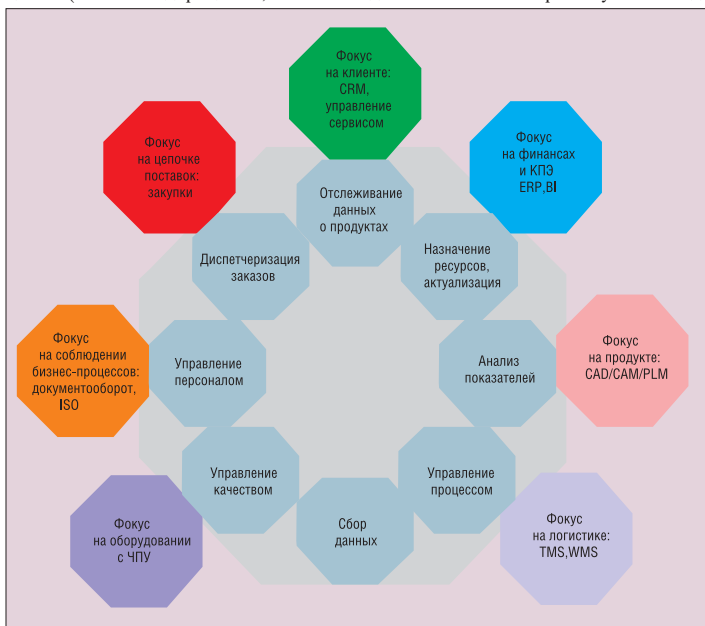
Фокус на клиенте: CRM, управление сервисом

Фокус на цепочке поставок: закупки

Фокус на финансах и КПЭ ERP,BI

Отслеживание данных о продуктах

Диспетчеризация заказов

Назначение ресурсов, актуализация

Фокус на соблюдении бизнес-процессов: документооборот, ISO

Управление персоналом

Анализ показателей

Фокус на продукте: CAD/CAM/PLM

Управление качеством

Управление процессом

Сбор данных

Фокус на оборудовании с ЧПУ

Фокус на логистике: TMS,WMS